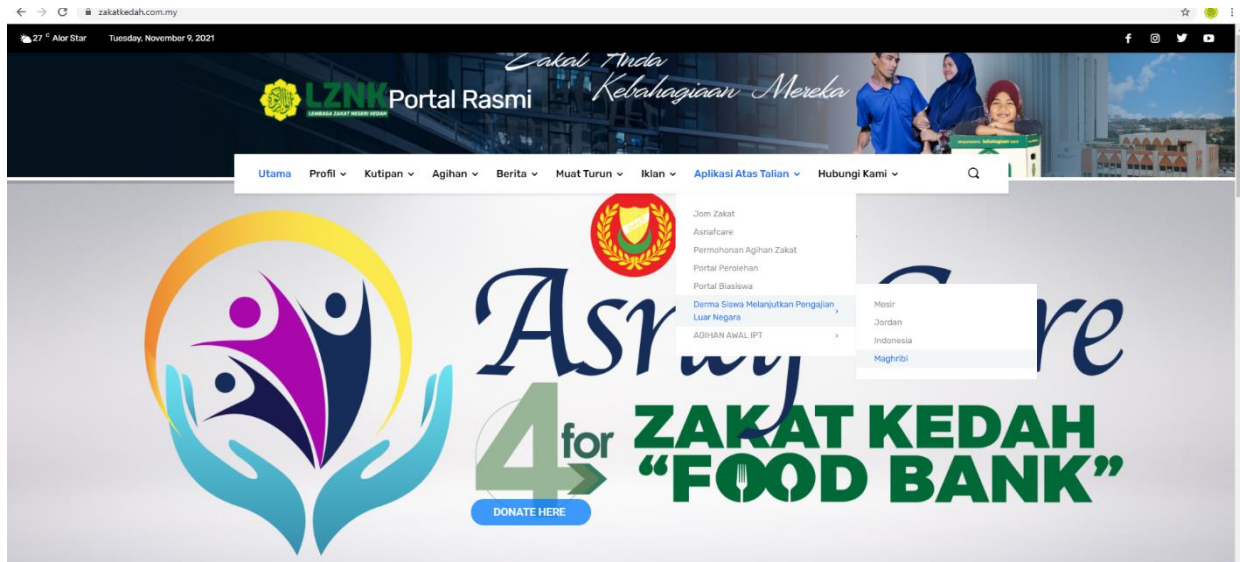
zakatkedah.com.my

27 °C Alor Star Tuesday, November 9, 2021

LZNK Portal Rasmi
LEMBAGA ZAKAT NEGERI KEDAH

Zakat Anda Kebahagiaan Mereka

Utama Profil Kutipan Agihan Berita Muat Turun Iklan Aplikasi Atas Talian Hubungi Kami

Jom Zakat
Asnafcare
Permohonan Agihan Zakat
Portal Perolehan
Portal Biasiswa
Derma Siswa Melanjutkan Pengajian Luar Negara
AGIHAN AWAL IPT

Mesir
Jordan
Indonesia
Maghribi

Asnaf Care

4 for ZAKAT KEDAH "FOOD BANK"

DONATE HERE